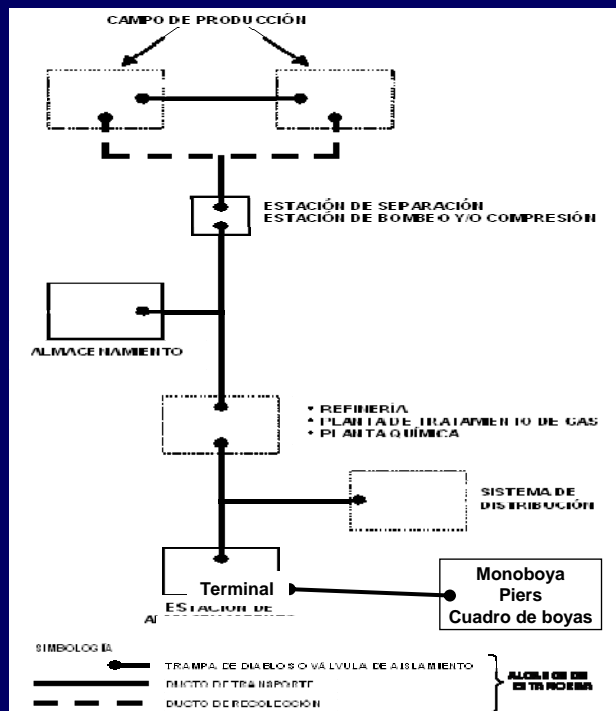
CAMPO DE PRODUCCIÓN

ESTACIÓN DE SEPARACIÓN
ESTACIÓN DE BOMBEO Y/O COMPRESIÓN

ALMACENAMIENTO

• REFINERÍA
• PLANTA DE TRATAMIENTO DE GAS
• PLANTA QUÍMICA

SISTEMA DE DISTRIBUCIÓN

Terminal
ESTACIÓN DE
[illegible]

Monoboya
Piers
Cuadro de boyas

SIMBOLOGÍA
TRAMPA DE DIABLOS O VÁLVULA DE AISLAMIENTO
DUCTO DE TRANSPORTE
DUCTO DE RECOLECCIÓN
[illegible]